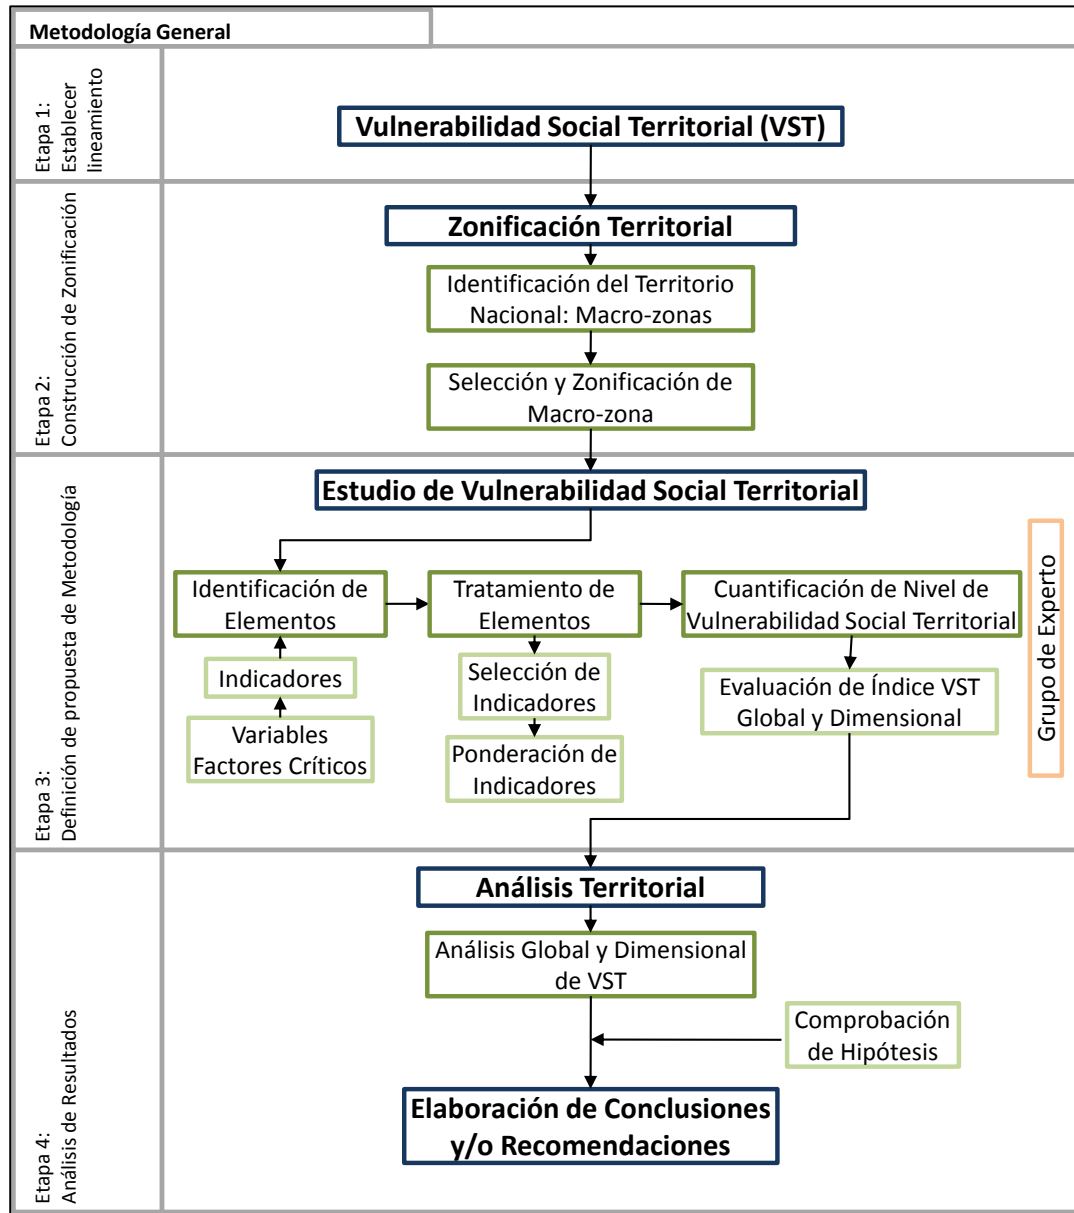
Metodología General

Etapa 1: Establecer lineamiento

Vulnerabilidad Social Territorial (VST)

Etapa 2: Construcción de Zonificación

Zonificación Territorial

Identificación del Territorio Nacional: Macro-zonas

Selección y Zonificación de Macro-zona

Etapa 3: Definición de propuesta de Metodología

Estudio de Vulnerabilidad Social Territorial

Identificación de Elementos

Indicadores

Variables Factores Críticos

Tratamiento de Elementos

Selección de Indicadores

Ponderación de Indicadores

Cuantificación de Nivel de Vulnerabilidad Social Territorial

Evaluación de Índice VST Global y Dimensional

Grupo de Experto

Etapa 4: Análisis de Resultados

Análisis Territorial

Análisis Global y Dimensional de VST

Comprobación de Hipótesis

Elaboración de Conclusiones y/o Recomendaciones